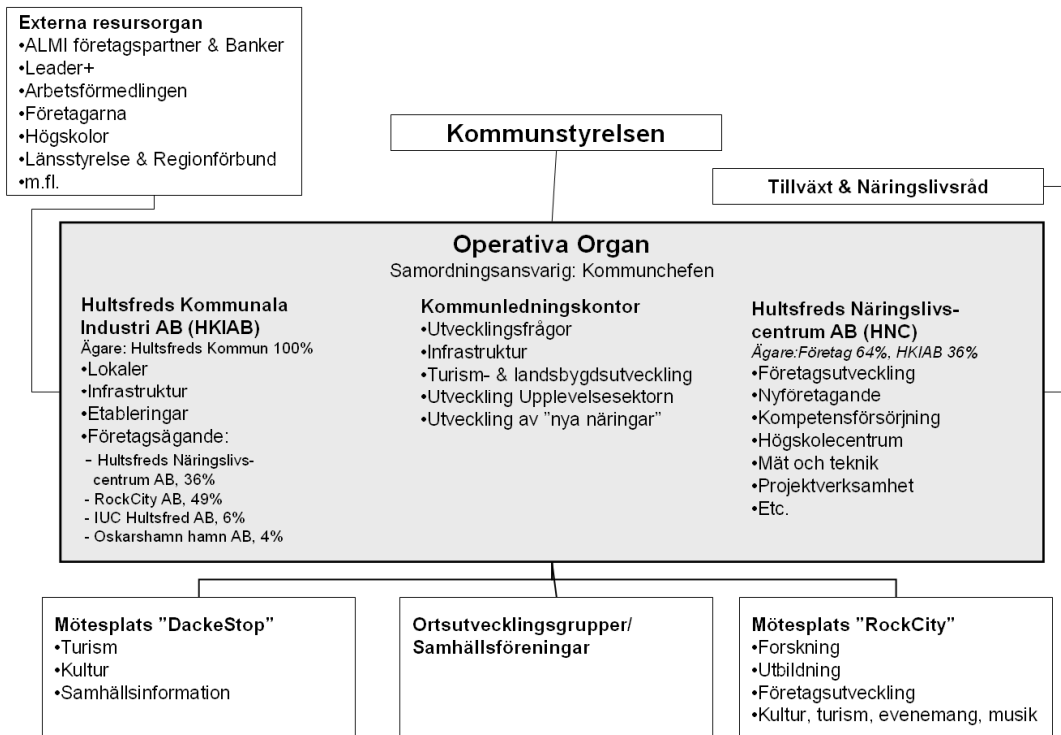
Externa resursorgan
•ALMI företagspartner & Banker
•Leader+
•Arbetsförmedlingen
•Företagarna
•Högskolor
•Länsstyrelse & Regionförbund
•m.fl.

Kommunstyrelsen

Tillväxt & Näringslivsråd

Operativa Organ
Samordningsansvarig: Kommunchefen

Hultsfreds Kommunala Industri AB (HKIAB)
Ägare: Hultsfreds Kommun 100%
•Lokaler
•Infrastruktur
•Etableringar
•Företagsägande:
- Hultsfreds Näringslivscentrum AB, 36%
- RockCity AB, 49%
- IUC Hultsfred AB, 6%
- Oskarshamn hamn AB, 4%

Kommunledningskontor
•Utvecklingsfrågor
•Infrastruktur
•Turism- & landsbygdsutveckling
•Utveckling Upplevelsesektorn
•Utveckling av "nya näringar"

Hultsfreds Näringslivscentrum AB (HNC)
Ägare:Företag 64%, HKIAB 36%
•Företagsutveckling
•Nyföretagande
•Kompetensförsörjning
•Högskolecentrum
•Mät och teknik
•Projektverksamhet
•Etc.

Mötesplats "DackeStop"
•Turism
•Kultur
•Samhällsinformation

Ortsutvecklingsgrupper/ Samhällsföreningar

Mötesplats "RockCity"
•Forskning
•Utbildning
•Företagsutveckling
•Kultur, turism, evenemang, musik